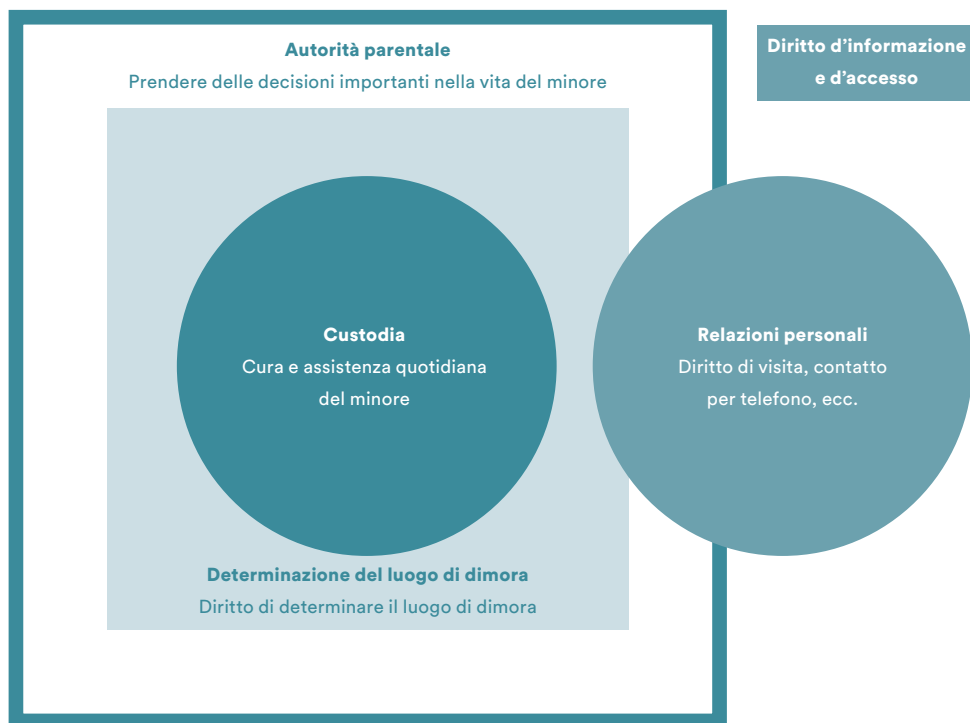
Autorità parentale
Prendere delle decisioni importanti nella vita del minore

Diritto d’informazione e d’accesso

Custodia
Cura e assistenza quotidiana del minore

Relazioni personali
Diritto di visita, contatto per telefono, ecc.

Determinazione del luogo di dimora
Diritto di determinare il luogo di dimora